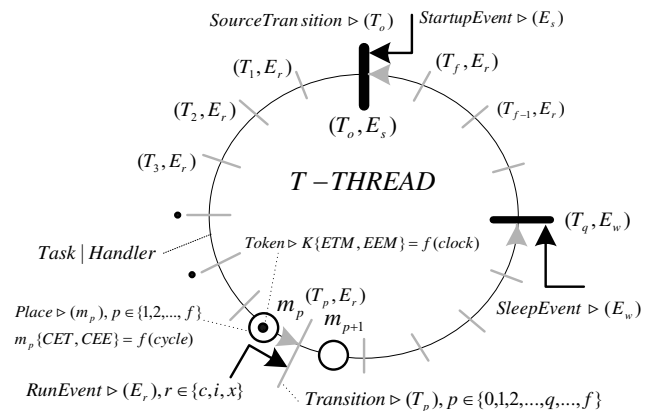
$SourceTransition \triangleright (T_o)$

$StartupEvent \triangleright (E_s)$

$(T_1, E_r)$

$(T_f, E_r)$

$(T_2, E_r)$

$(T_o, E_s)$

$(T_{f-1}, E_r)$

$(T_3, E_r)$

$T-THREAD$

$(T_q, E_w)$

$Task \mid Handler$

$Token \triangleright K\{ETM, EEM\} = f(clock)$

$Place \triangleright (m_p), p \in \{1,2,...,f\}$

$m_p\{CET, CEE\} = f(cycle)$

$m_p$

$(T_p, E_r)$

$m_{p+1}$

$SleepEvent \triangleright (E_w)$

$RunEvent \triangleright (E_r), r \in \{c, i, x\}$

$Transition \triangleright (T_p), p \in \{0,1,2,...,q,...,f\}$